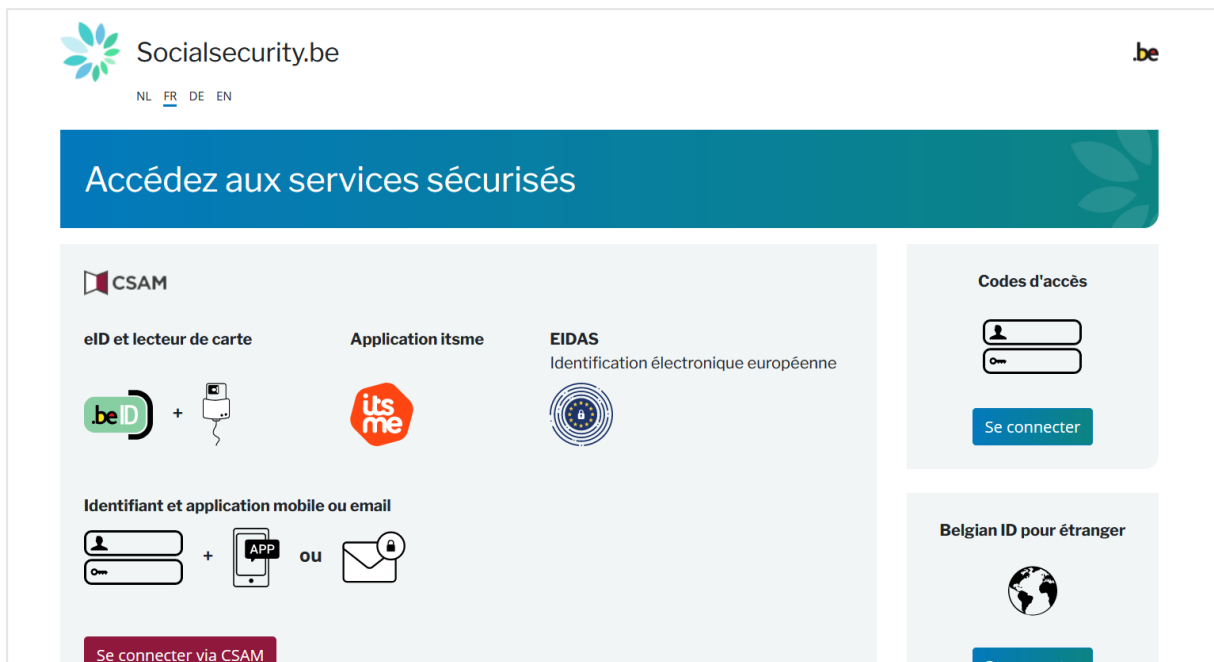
Socialsecurity.be

NL FR DE EN

.be

Accédez aux services sécurisés

CSAM

eID et lecteur de carte

.beID +

Application itsme

its me

EIDAS

Identification électronique européenne

Identifiant et application mobile ou email

+ APP ou

Se connecter via CSAM

Codes d'accès

Se connecter

Belgian ID pour étranger

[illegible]